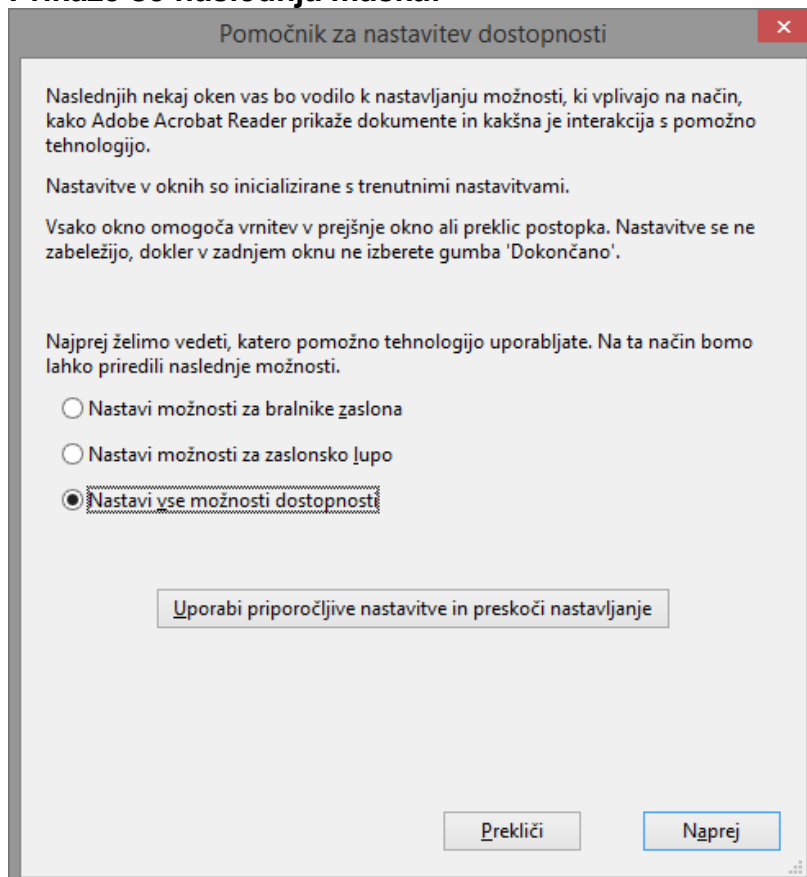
Prikaže se naslednja maska:

Pomočnik za nastavitev dostopnosti

Naslednjih nekaj oken vas bo vodilo k nastavljanju možnosti, ki vplivajo na način, kako Adobe Acrobat Reader prikaže dokumente in kakšna je interakcija s pomožno tehnologijo.

Nastavitve v oknih so inicializirane s trenutnimi nastavitvami.

Vsako okno omogoča vrnitev v prejšnje okno ali preklic postopka. Nastavitve se ne zabeležijo, dokler v zadnjem oknu ne izberete gumba 'Dokončano'.

Najprej želimo vedeti, katero pomožno tehnologijo uporabljate. Na ta način bomo lahko priredili naslednje možnosti.

Nastavi možnosti za bralnike zaslona

Nastavi možnosti za zaslonsko lupo

Nastavi vse možnosti dostopnosti

Uporabi priporočljive nastavitve in preskoči nastavljanje

Prekliči

Naprej